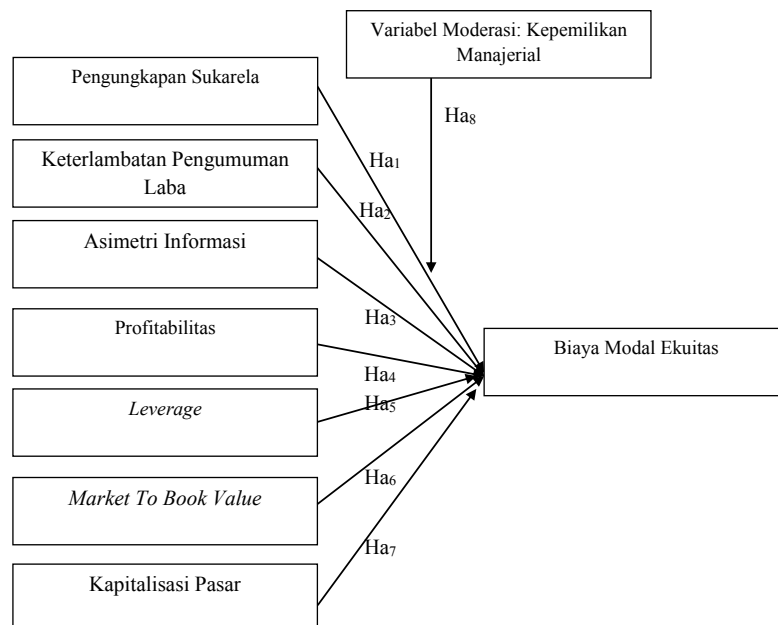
Variabel Moderasi: Kepemilikan Manajerial

Pengungkapan Sukarela

Ha$_8$

Ha$_1$

Keterlambatan Pengumuman Laba

Ha$_2$

Asimetri Informasi

Ha$_3$

Profitabilitas

Biaya Modal Ekuitas

Ha$_4$

Leverage

Ha$_5$

Ha$_6$

Market To Book Value

Ha$_7$

Kapitalisasi Pasar